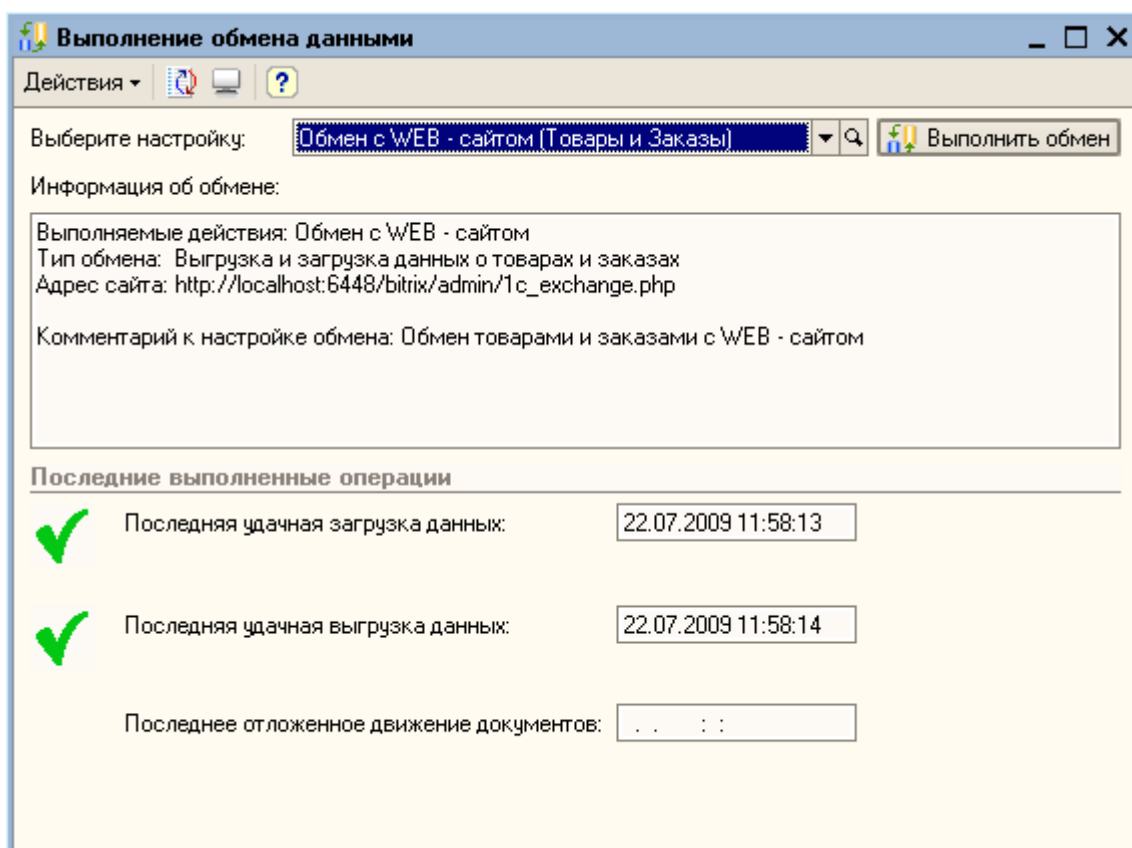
Выполнение обмена данными

Действия ▾ ?

Выберите настройку: Обмен с WEB - сайтом (Товары и Заказы) Выполнить обмен

Информация об обмене:

Выполняемые действия: Обмен с WEB - сайтом
Тип обмена: Выгрузка и загрузка данных о товарах и заказах
Адрес сайта: http://localhost:6448/bitrix/admin/1c_exchange.php

Комментарий к настройке обмена: Обмен товарами и заказами с WEB - сайтом

Последние выполненные операции

Последняя удачная загрузка данных: 22.07.2009 11:58:13

Последняя удачная выгрузка данных: 22.07.2009 11:58:14

Последнее отложенное движение документов: . . : :